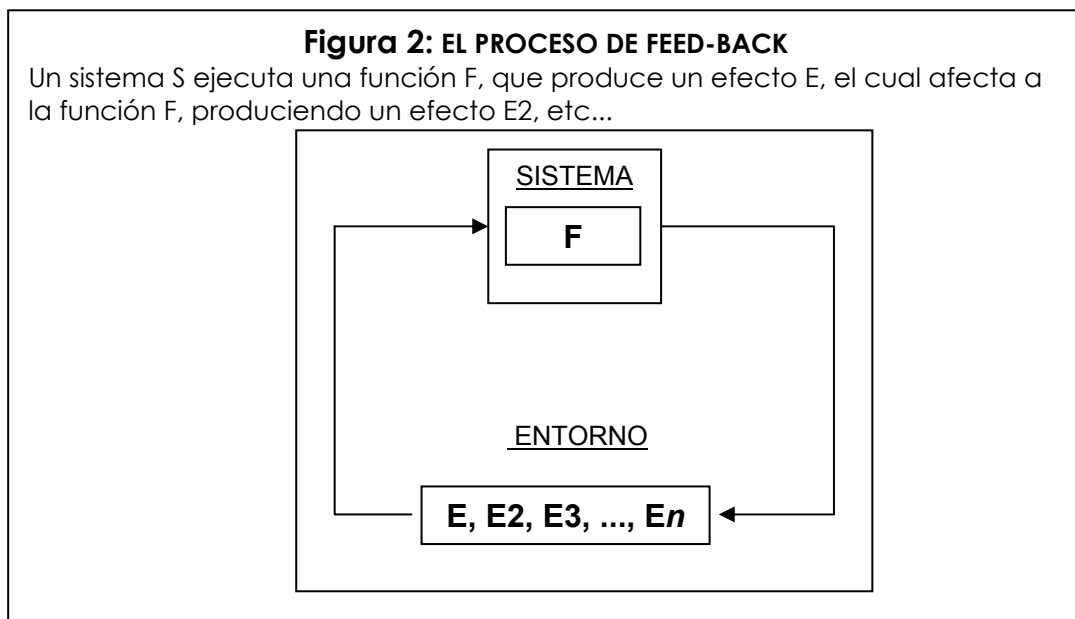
**Figura 2: EL PROCESO DE FEED-BACK**

Un sistema S ejecuta una función F, que produce un efecto E, el cual afecta a la función F, produciendo un efecto E2, etc...

SISTEMA

F

ENTORNO

E, E2, E3, ..., E*n*